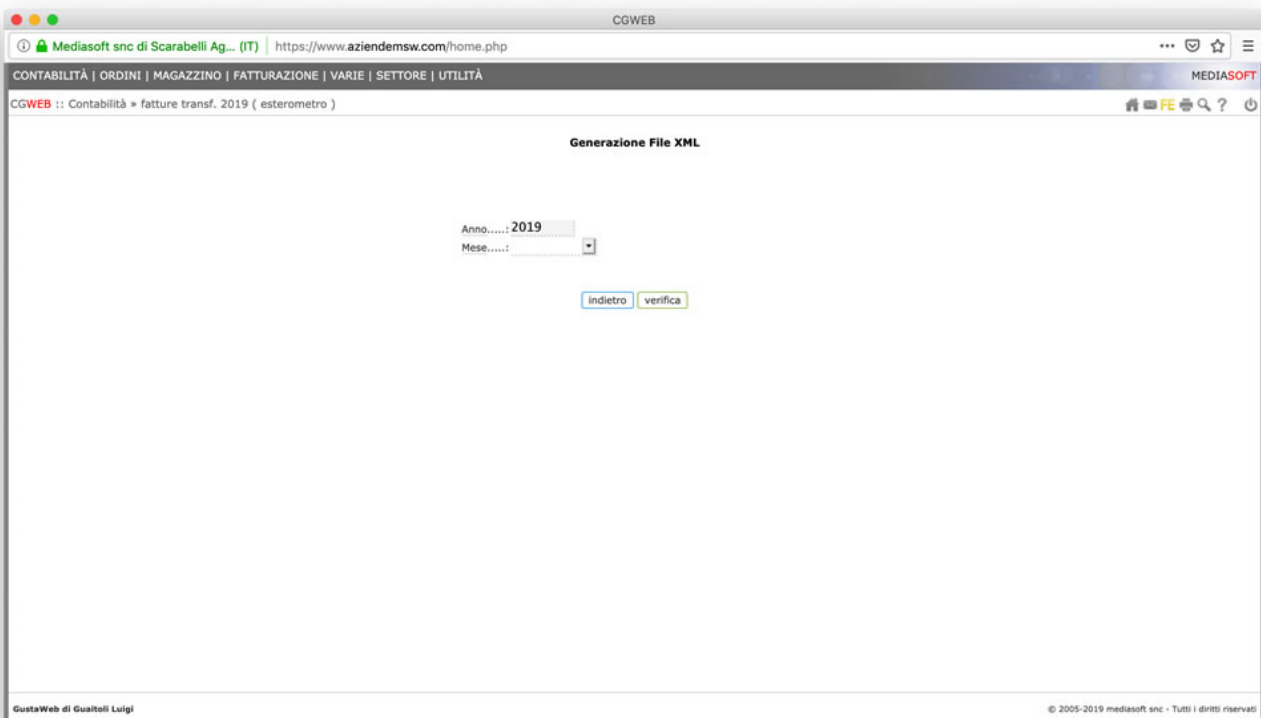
CGWEB

Mediasoft snc di Scarabelli Ag... (IT) https://www.aziendemsw.com/home.php

CONTABILITÀ | ORDINI | MAGAZZINO | FATTURAZIONE | VARIE | SETTORE | UTILITÀ

MEDIASOFT

CGWEB :: Contabilità » fatture transf. 2019 ( esterometro )

FE ?

Generazione File XML

Anno.....: 2019
Mese.....:

indietro verifica

GustaWeb di Guaitoli Luigi

© 2005-2019 mediasoft snc - Tutti i diritti riservati